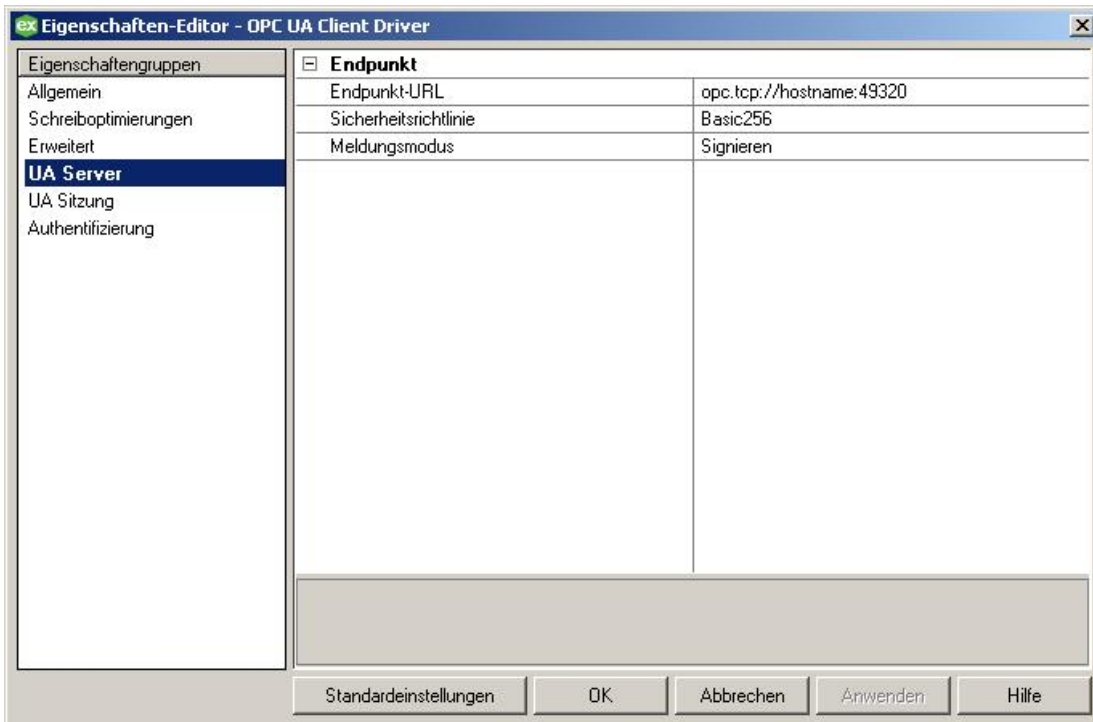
ex Eigenschaften-Editor - OPC UA Client Driver

Eigenschaftengruppen
Allgemein
Schreiboptimierungen
Erweitert
UA Server
UA Sitzung
Authentifizierung

⊟ Endpunkt

| Endpunkt-URL | opc.tcp://hostname:49320 |
|---|---|
| Sicherheitsrichtlinie | Basic256 |
| Meldungsmodus | Signieren |

Standardeinstellungen
OK
Abbrechen
Anwenden
Hilfe